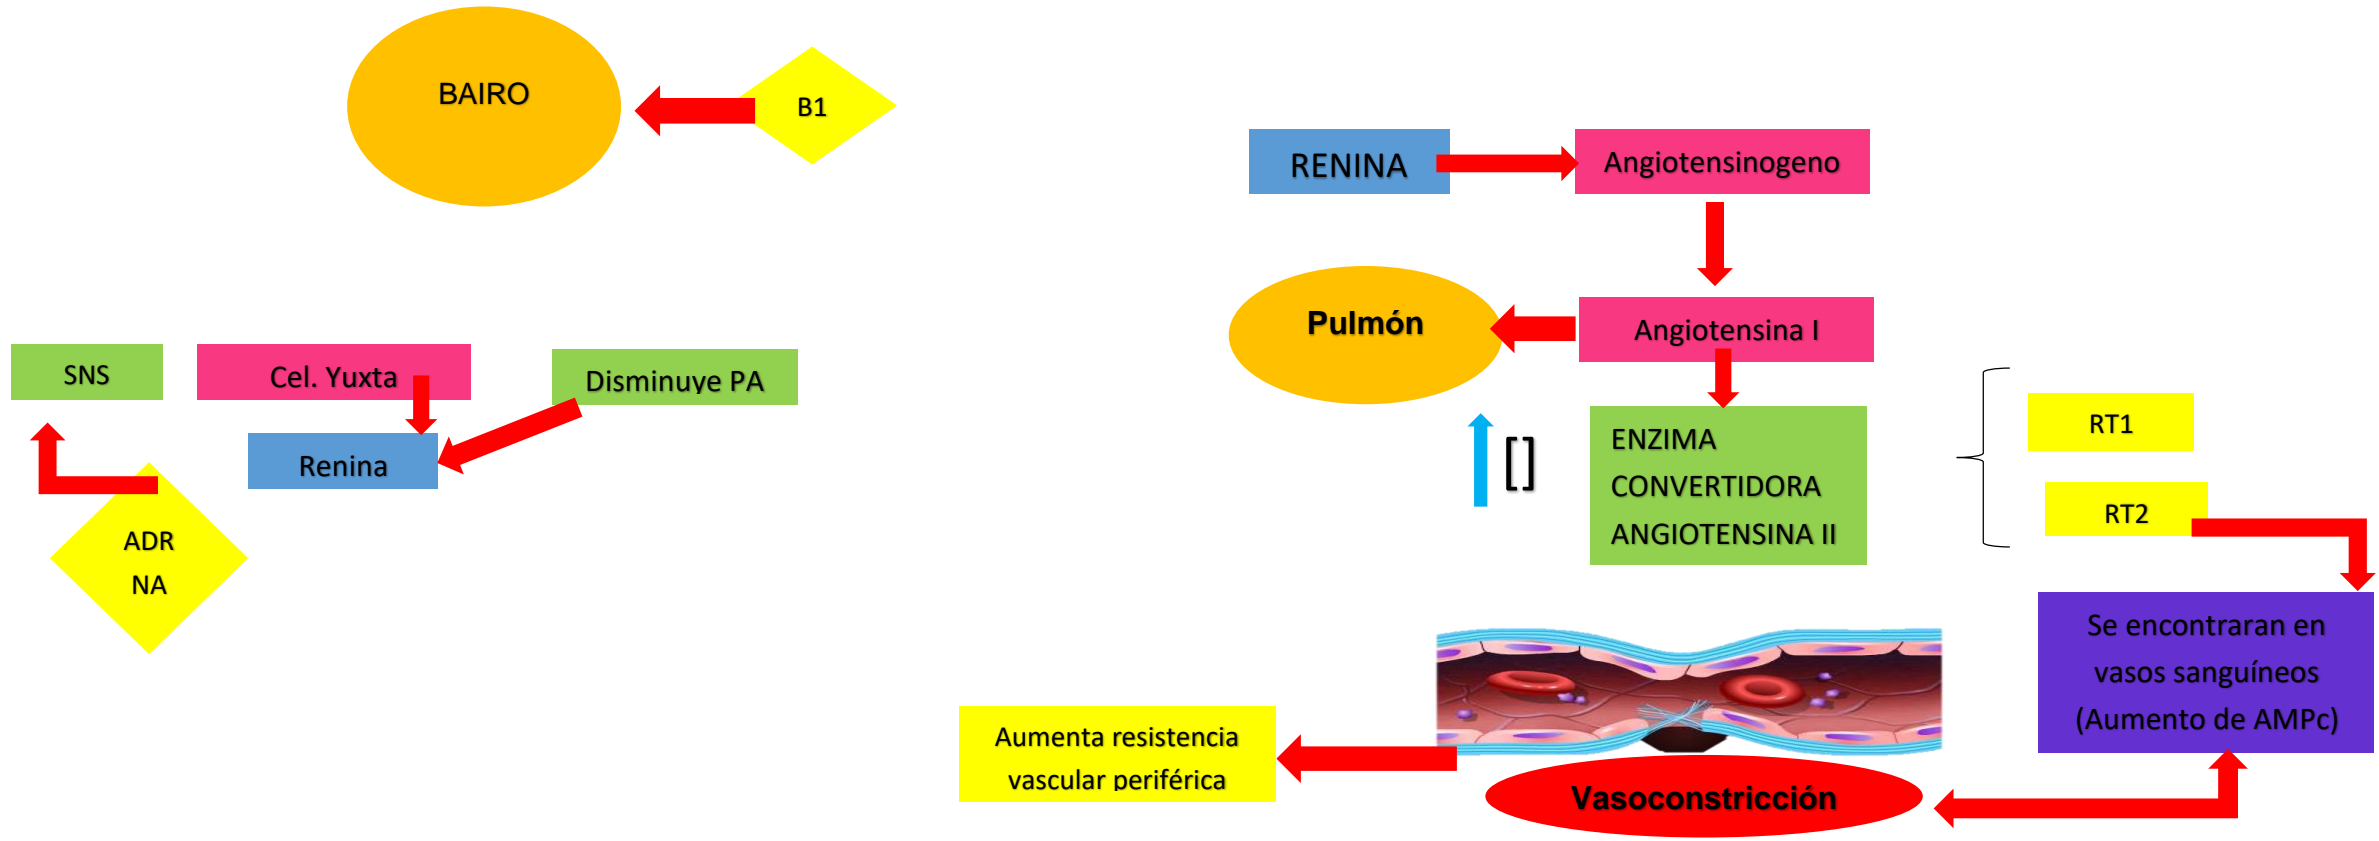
BAIRO

B1

RENINA

Angiotensinogeno

Pulmón

Angiotensina I

SNS

Cel. Yuxta

Disminuye PA

Renina

ADR
NA

[]

ENZIMA CONVERTIDORA ANGIOTENSINA II

RT1

RT2

Se encontraran en vasos sanguíneos (Aumento de AMPc)

Aumenta resistencia vascular periférica

Vasoconstricción